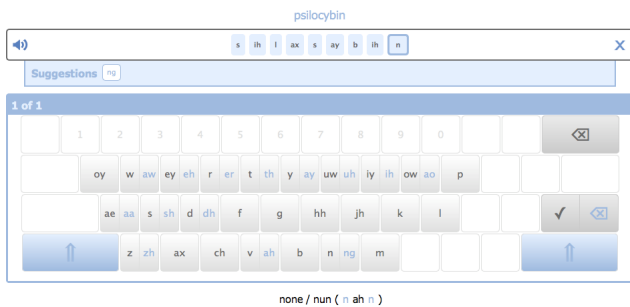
psilocybin

s ih l ax s ay b ih n

X

Suggestions ng

1 of 1

1 2 3 4 5 6 7 8 9 0

oy w aw ey eh r er t th y ay uw uh iy ih ow ao p

ae aa s sh d dh f g hh jh k l

✓

z zh ax ch v ah b n ng m

none / nun ( n ah n )